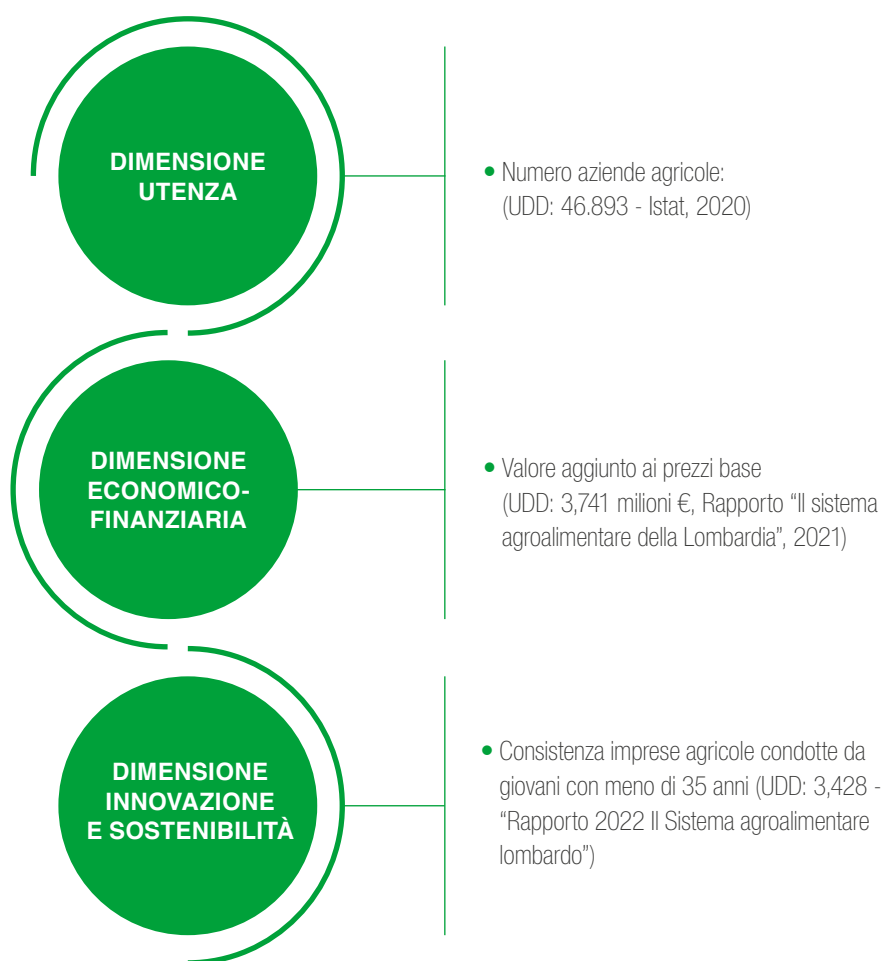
DIMENSIONE UTENZA

• Numero aziende agricole: (UDD: 46.893 - Istat, 2020)

DIMENSIONE ECONOMICO-FINANZIARIA

• Valore aggiunto ai prezzi base (UDD: 3,741 milioni €, Rapporto "Il sistema agroalimentare della Lombardia", 2021)

DIMENSIONE INNOVAZIONE E SOSTENIBILITÀ

• Consistenza imprese agricole condotte da giovani con meno di 35 anni (UDD: 3,428 - "Rapporto 2022 Il Sistema agroalimentare lombardo")